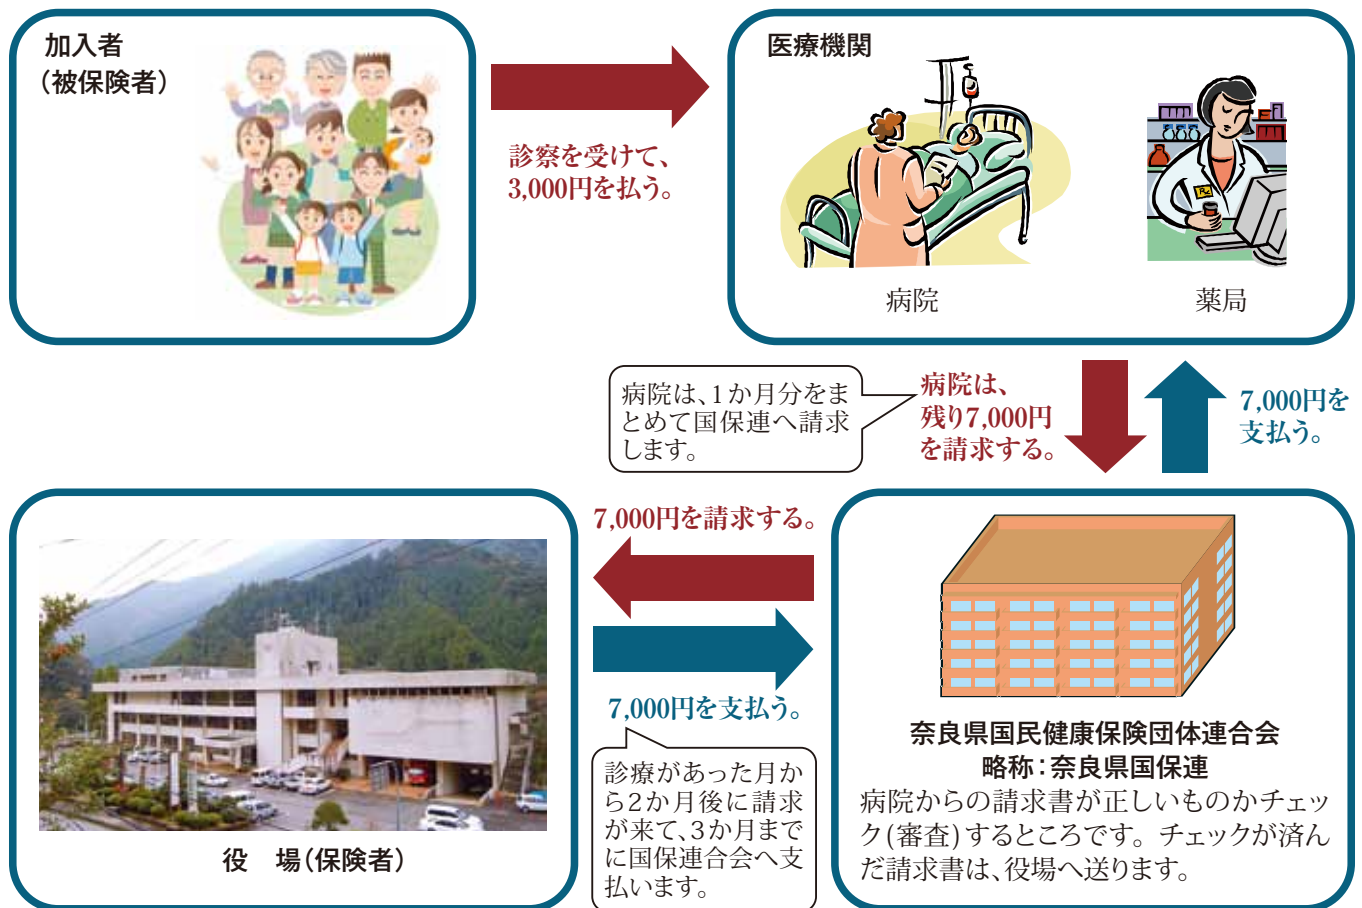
加入者
（被保険者）

診察を受けて、
3,000円を払う。

医療機関

病院

薬局

病院は、1か月分をまとめて国保連へ請求します。

病院は、
残り7,000円
を請求する。

7,000円を
支払う。

7,000円を請求する。

7,000円を支払う。

診療があった月から2か月後に請求が来て、3か月までに国保連合会へ支払います。

役　場（保険者）

奈良県国民健康保険団体連合会
略称：奈良県国保連
病院からの請求書が正しいものかチェック（審査）するところです。チェックが済んだ請求書は、役場へ送ります。